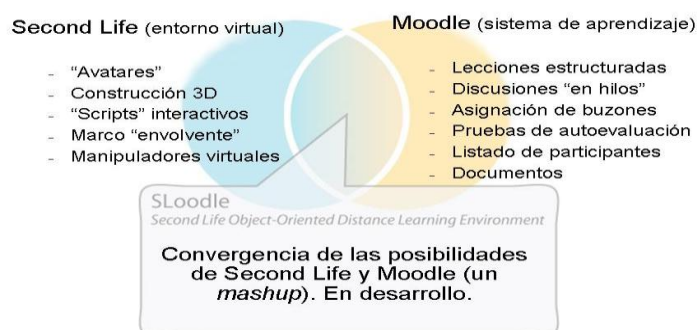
Second Life (entorno virtual)

- "Avatares"
- Construcción 3D
- "Scripts" interactivos
- Marco "envolvente"
- Manipuladores virtuales

Moodle (sistema de aprendizaje)

- Lecciones estructuradas
- Discusiones "en hilos"
- Asignación de buzones
- Pruebas de autoevaluación
- Listado de participantes
- Documentos

SLoodle
Second Life Object-Oriented Distance Learning Environment

Convergencia de las posibilidades de Second Life y Moodle (un *mashup*). En desarrollo.